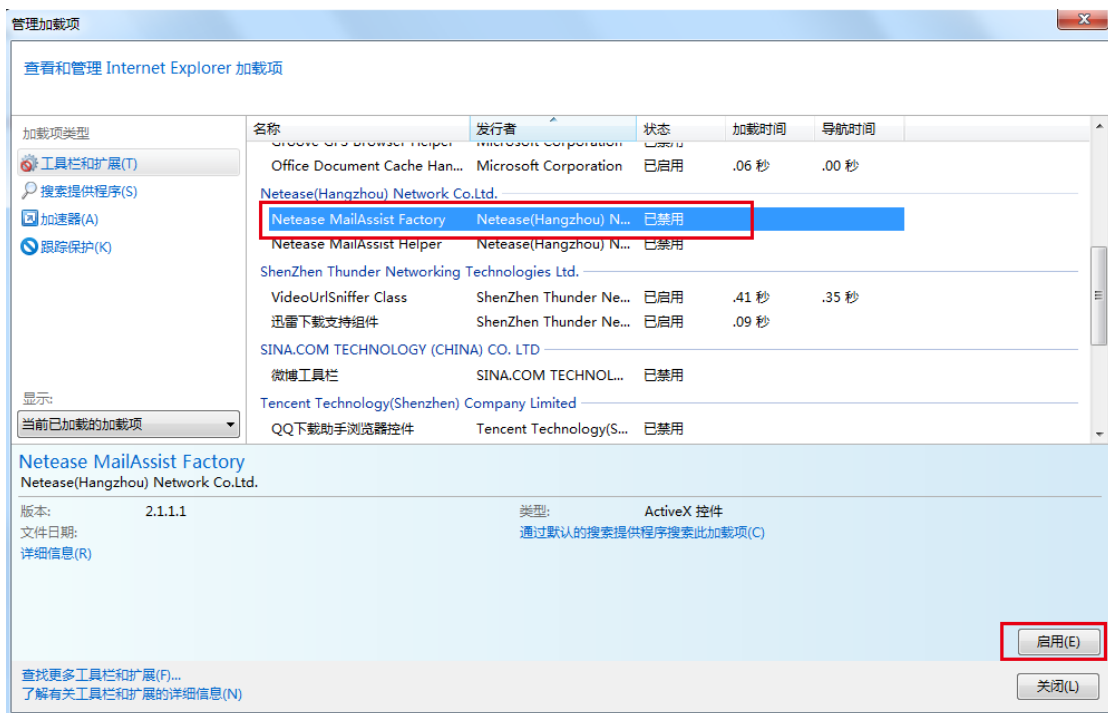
管理加载项

查看和管理 Internet Explorer 加载项

加载项类型

工具栏和扩展(T)

搜索提供程序(S)

加速器(A)

跟踪保护(K)

显示:

当前已加载的加载项

| 名称 | 发行者 | 状态 | 加载时间 | 导航时间 |
|---|---|---|---|---|
| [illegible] | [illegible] | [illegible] | | |
| Office Document Cache Han... | Microsoft Corporation | 已启用 | .06 秒 | .00 秒 |
| Netease(Hangzhou) Network Co.Ltd. | | | | |
| Netease MailAssist Factory | Netease(Hangzhou) N... | 已禁用 | | |
| Netease MailAssist Helper | Netease(Hangzhou) N... | 已禁用 | | |
| ShenZhen Thunder Networking Technologies Ltd. | | | | |
| VideoUrlSniffer Class | ShenZhen Thunder Ne... | 已启用 | .41 秒 | .35 秒 |
| 迅雷下载支持组件 | ShenZhen Thunder Ne... | 已启用 | .09 秒 | |
| SINA.COM TECHNOLOGY (CHINA) CO. LTD | | | | |
| 微博工具栏 | SINA.COM TECHNOL... | 已禁用 | | |
| Tencent Technology(Shenzhen) Company Limited | | | | |
| QQ下载助手浏览器控件 | Tencent Technology(S... | 已禁用 | | |

Netease MailAssist Factory
Netease(Hangzhou) Network Co.Ltd.

版本: 2.1.1.1
文件日期:
详细信息(R)

类型: ActiveX 控件
通过默认的搜索提供程序搜索此加载项(C)

启用(E)

查找更多工具栏和扩展(F)...
了解有关工具栏和扩展的详细信息(N)

关闭(L)